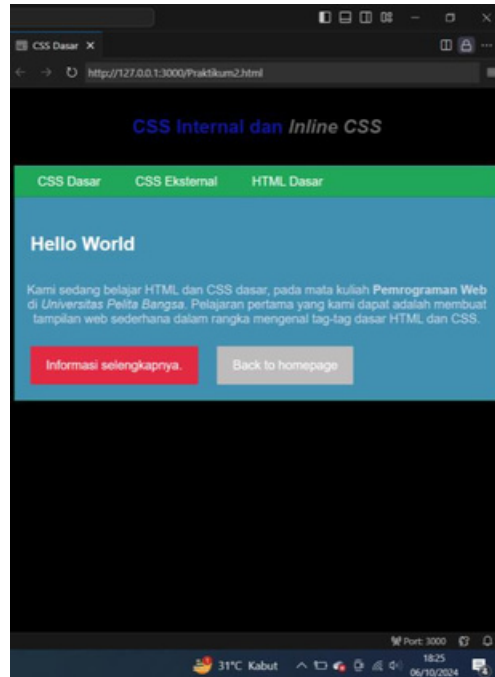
CSS Dasar ×

http://127.0.0.1:3000/Praktikum2.html

CSS Internal dan Inline CSS

CSS Dasar CSS Eksternal HTML Dasar

Hello World

Kami sedang belajar HTML dan CSS dasar, pada mata kuliah Pemrograman Web di Universitas Pelita Bangsa. Pelajaran pertama yang kami dapat adalah membuat tampilan web sederhana dalam rangka mengenal tag-tag dasar HTML dan CSS.

Informasi selengkapnya.

Back to homepage

Port: 3000

31°C Kabut

18:25
06/10/2024